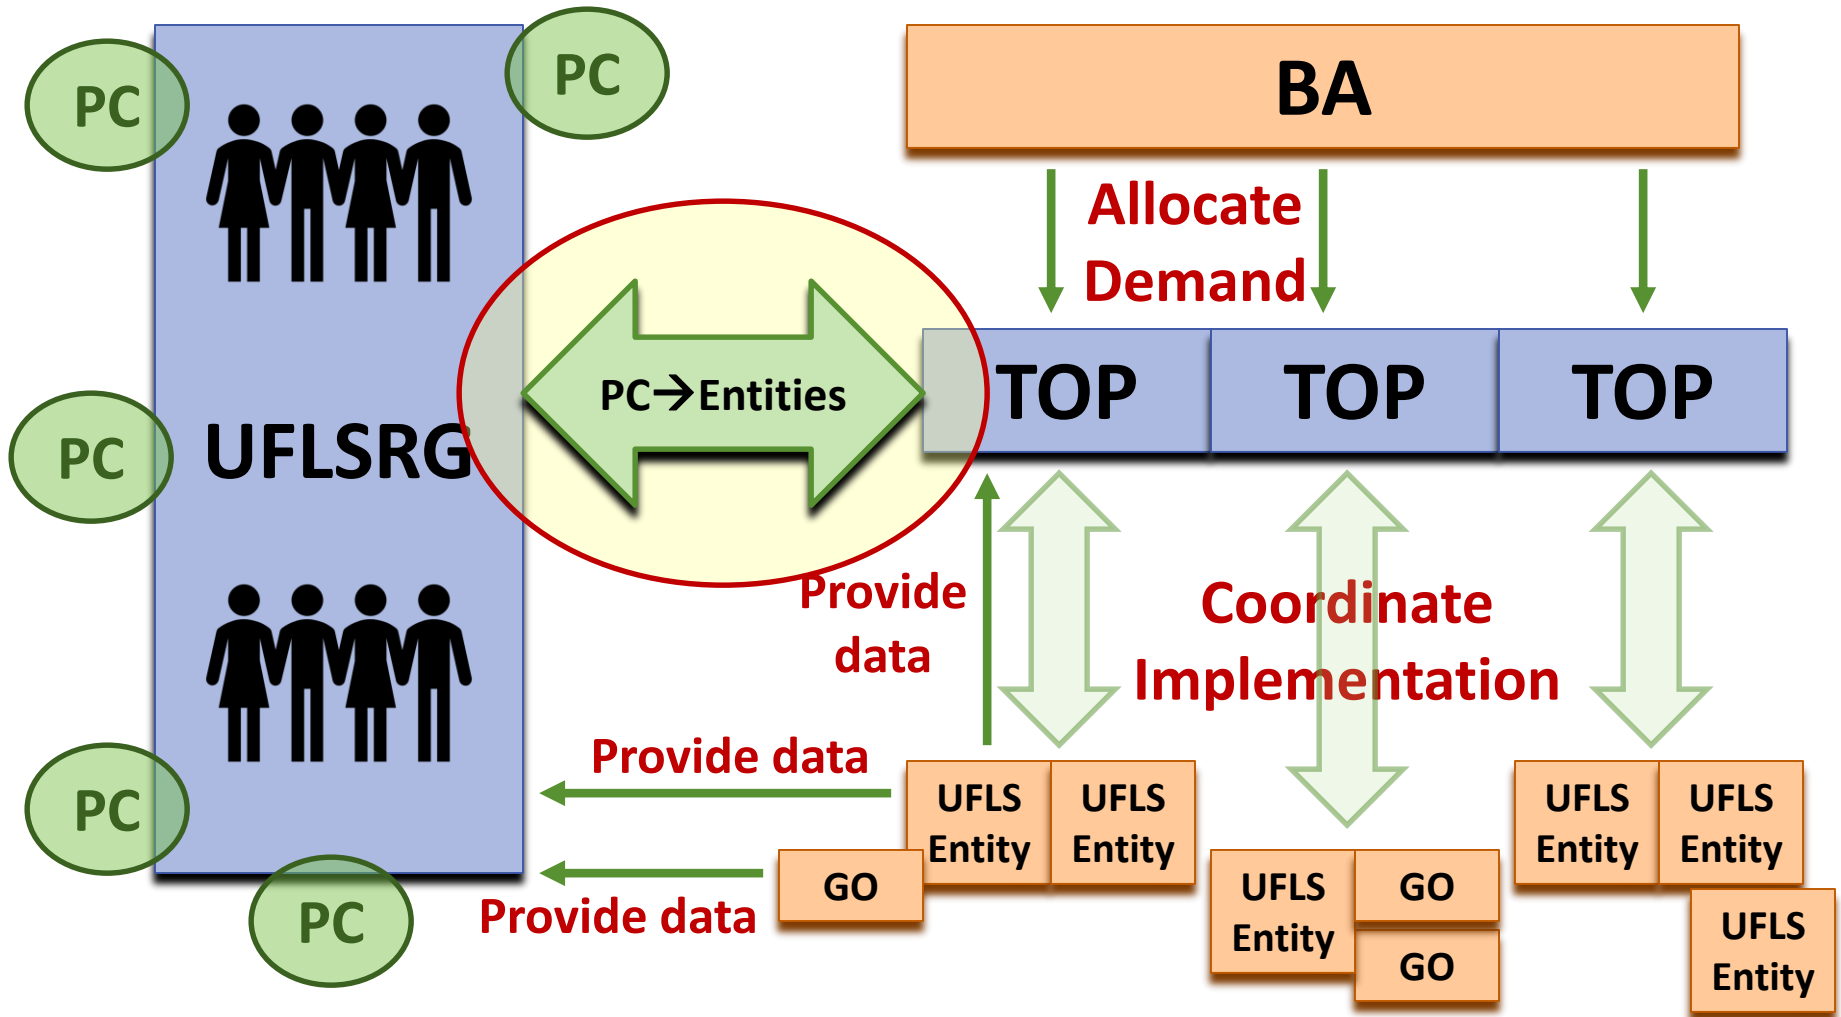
PC

PC

BA

Allocate Demand

PC

UFLSRG

PC→Entities

TOP

TOP

TOP

Provide data

Coordinate Implementation

PC

Provide data

UFLS Entity

UFLS Entity

UFLS Entity

UFLS Entity

GO

PC

Provide data

UFLS Entity

GO

GO

UFLS Entity